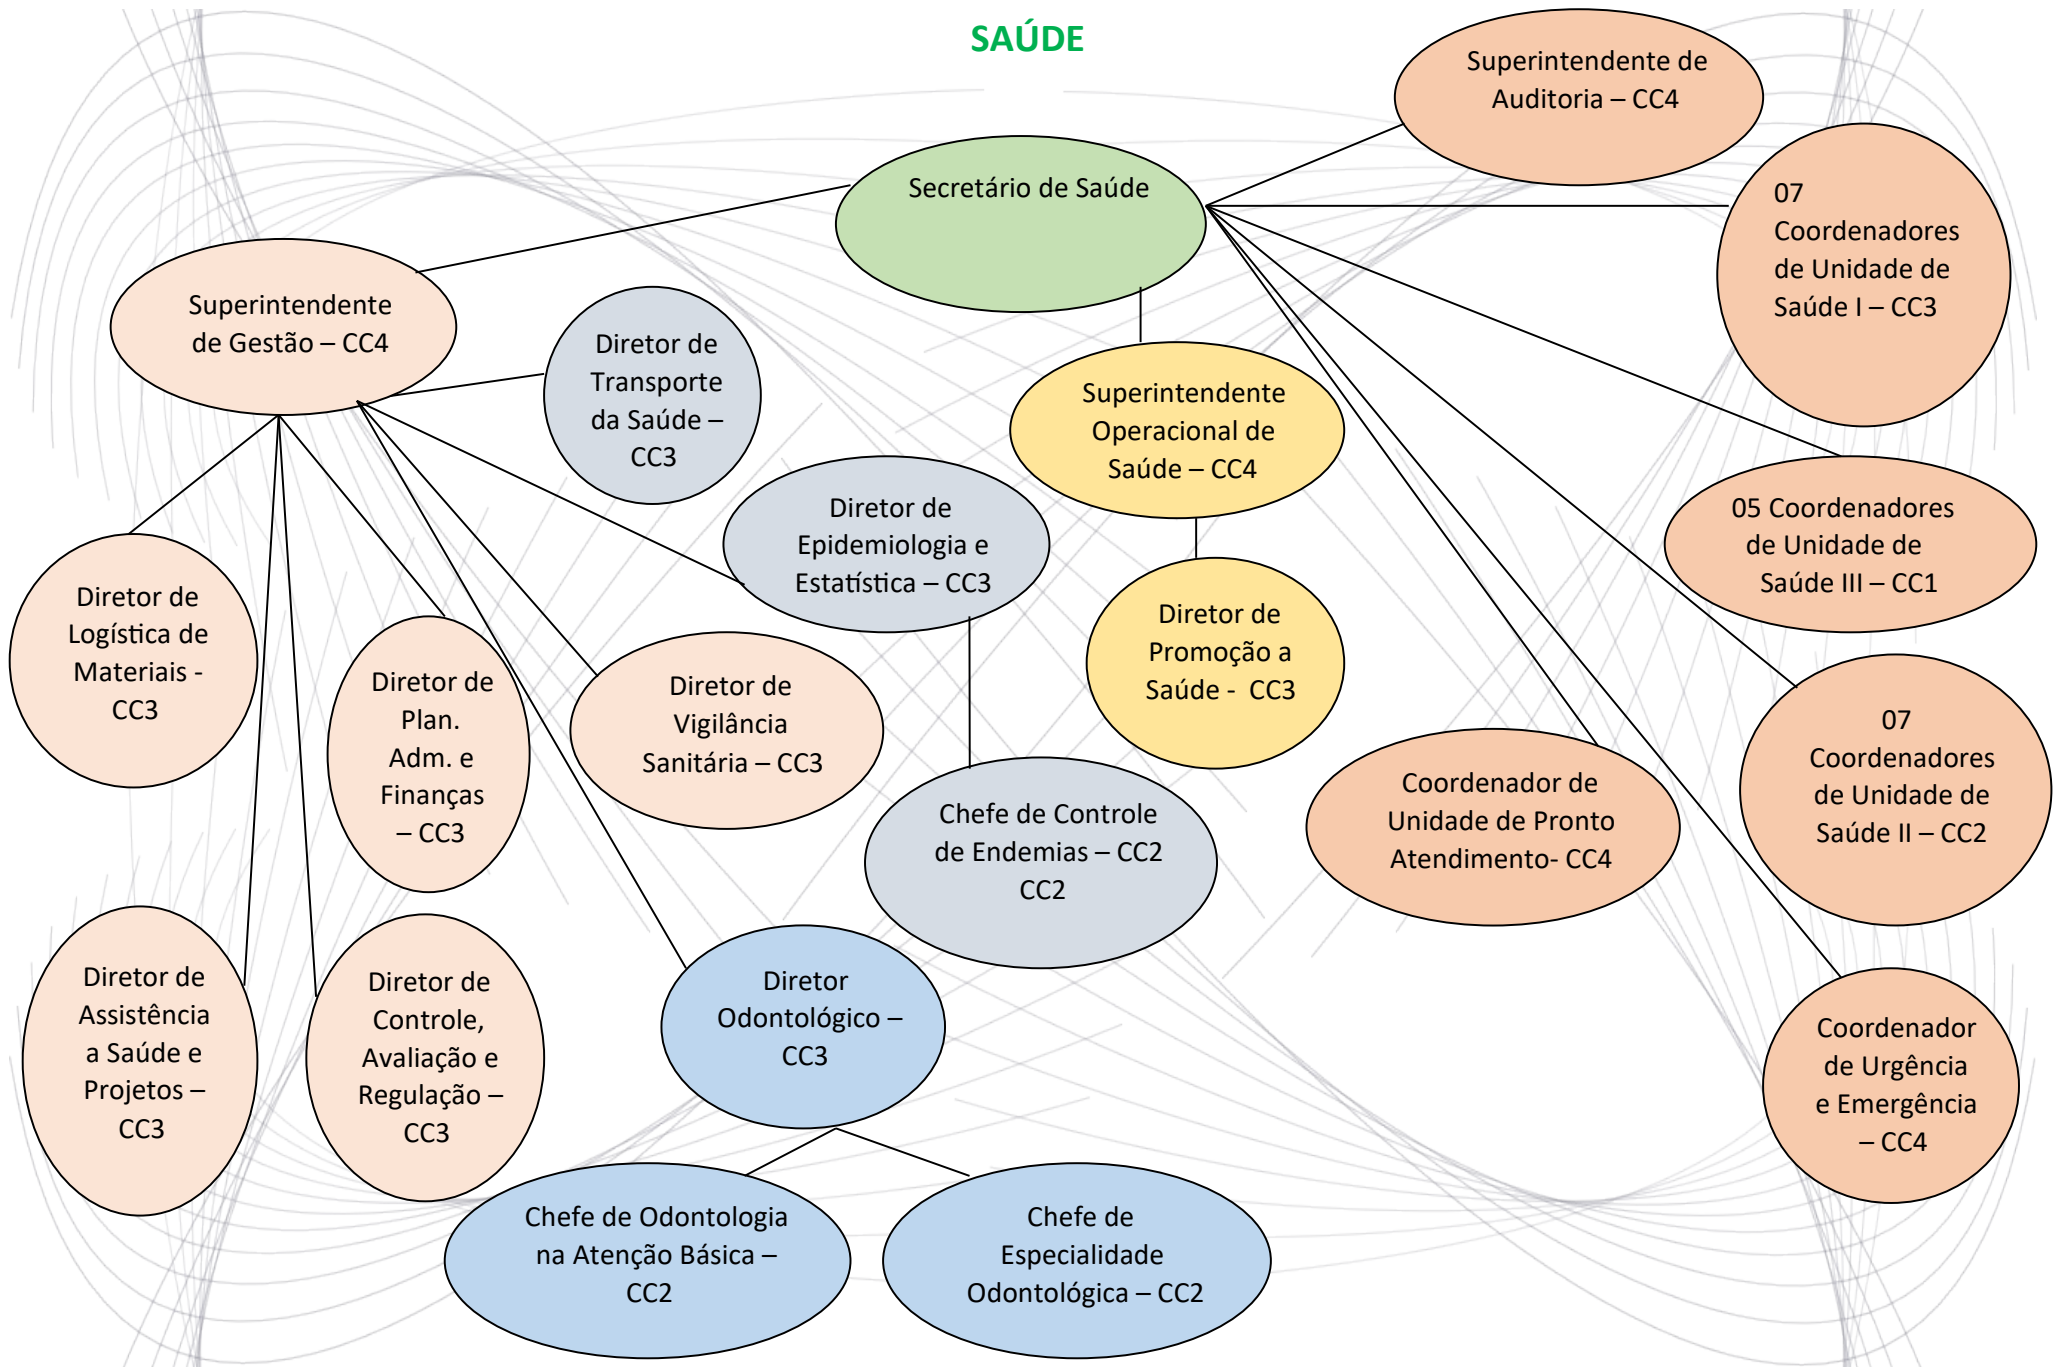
SAÚDE

Superintendente de Auditoria – CC4

Secretário de Saúde

07 Coordenadores de Unidade de Saúde I – CC3

Superintendente de Gestão – CC4

Diretor de Transporte da Saúde – CC3

Superintendente Operacional de Saúde – CC4

Diretor de Epidemiologia e Estatística – CC3

05 Coordenadores de Unidade de Saúde III – CC1

Diretor de Promoção a Saúde - CC3

Diretor de Logística de Materiais - CC3

Diretor de Plan. Adm. e Finanças – CC3

Diretor de Vigilância Sanitária – CC3

07 Coordenadores de Unidade de Saúde II – CC2

Coordenador de Unidade de Pronto Atendimento- CC4

Chefe de Controle de Endemias – CC2 CC2

Diretor de Assistência a Saúde e Projetos – CC3

Diretor de Controle, Avaliação e Regulação – CC3

Diretor Odontológico – CC3

Coordenador de Urgência e Emergência – CC4

Chefe de Odontologia na Atenção Básica – CC2

Chefe de Especialidade Odontológica – CC2